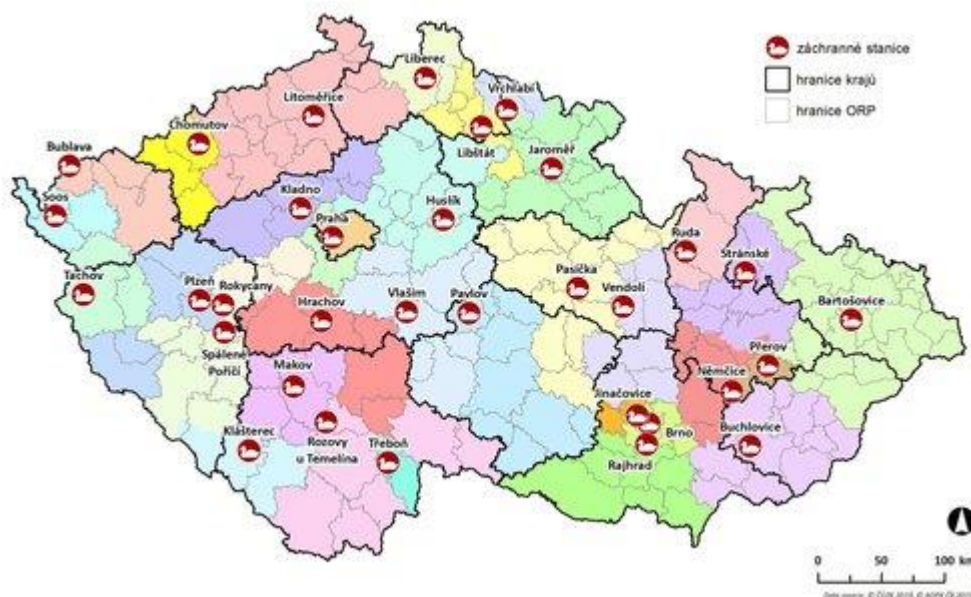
záchranné stanice
hranice krajů
hranice ORP

Liberec
Vrchlabí
Litoměřice
Chomutov
Bublava
Liblitát
Jaroměř
Soos
Kladno
Huslík
Praha
Ruda
Stránské
Tachov
Pasíčka
Plzeň
Rokycany
Vendolí
Bartošovice
Hrachov
Vlašim
Pavlov
Přerov
Spálené Poříčí
Němčice
Makov
Jinačovice
Brno
Buchlovice
Klášterec
Rozovy u Temelína
Třeboň
Rajhrad

0
50
100 km
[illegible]